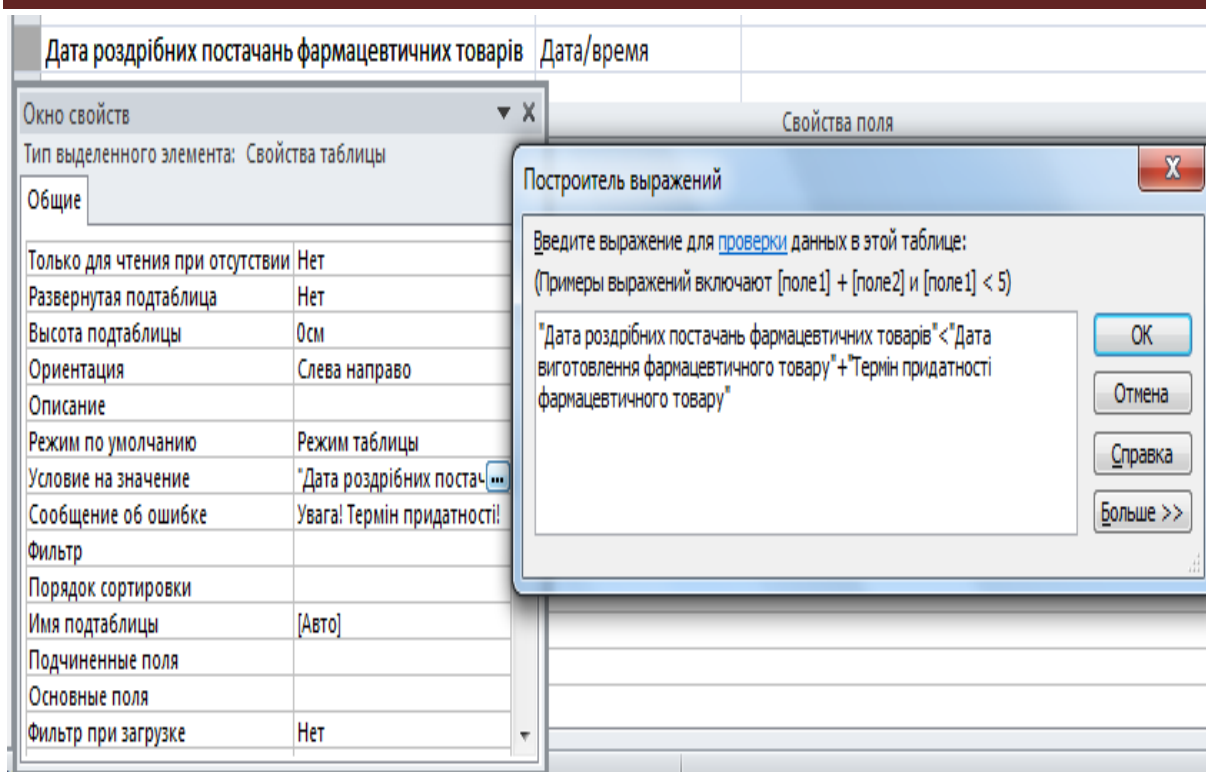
Дата роздрібних постачань фармацевтичних товарів | Дата/время

Окно свойств

Тип выделенного элемента: Свойства таблицы

Общие

| | |
|---|---|
| Только для чтения при отсутствии | Нет |
| Развернутая подтаблица | Нет |
| Высота подтаблицы | 0см |
| Ориентация | Слева направо |
| Описание | |
| Режим по умолчанию | Режим таблицы |
| Условие на значение | "Дата роздрібних постач |
| Сообщение об ошибке | Увага! Термін придатності! |
| Фильтр | |
| Порядок сортировки | |
| Имя подтаблицы | [Авто] |
| Подчиненные поля | |
| Основные поля | |
| Фильтр при загрузке | Нет |

Свойства поля

Построитель выражений

Введите выражение для проверки данных в этой таблице:

(Примеры выражений включают [поле1] + [поле2] и [поле1] < 5)

"Дата роздрібних постачань фармацевтичних товарів"<"Дата виготовлення фармацевтичного товару"+"Термін придатності фармацевтичного товару"

OK

Отмена

Справка

Больше >>